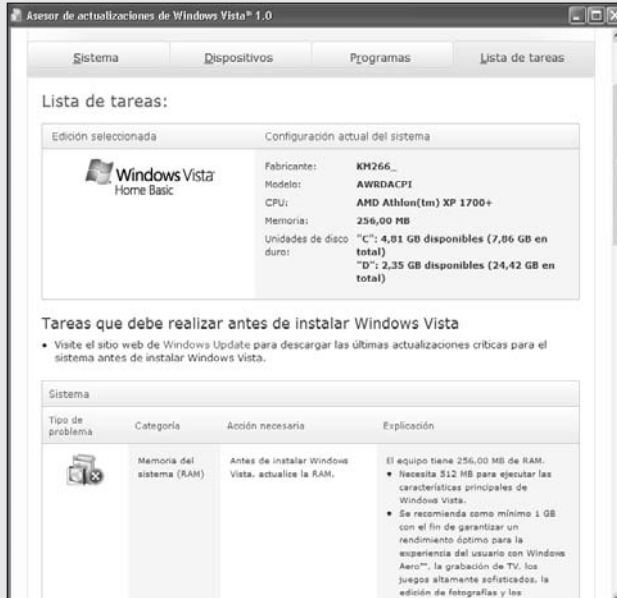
Asesor de actualizaciones de Windows Vista® 1.0

Sistema | Dispositivos | Programas | Lista de tareas

Lista de tareas:

| Edición seleccionada | Configuración actual del sistema | |
|---|---|---|
| Windows Vista Home Basic | Fabricante: | KM266_ |
| | Modelo: | AWRDACPI |
| | CPU: | AMD Athlon(tm) XP 1700+ |
| | Memoria: | 256,00 MB |
| | Unidades de disco duro: | "C": 4,81 GB disponibles (7,86 GB en total) "D": 2,35 GB disponibles (24,42 GB en total) |

Tareas que debe realizar antes de instalar Windows Vista

• Visite el sitio web de Windows Update para descargar las últimas actualizaciones críticas para el sistema antes de instalar Windows Vista.

Sistema

| Tipo de problema | Categoría | Acción necesaria | Explicación |
|---|---|---|---|
| | Memoria del sistema (RAM) | Antes de instalar Windows Vista, actualice la RAM. | El equipo tiene 256,00 MB de RAM. • Necesita 512 MB para ejecutar las características principales de Windows Vista. • Se recomienda como mínimo 1 GB con el fin de garantizar un rendimiento óptimo para la experiencia del usuario con Windows Aero™, la grabación de TV, los juegos altamente sofisticados, la edición de fotografías y los |